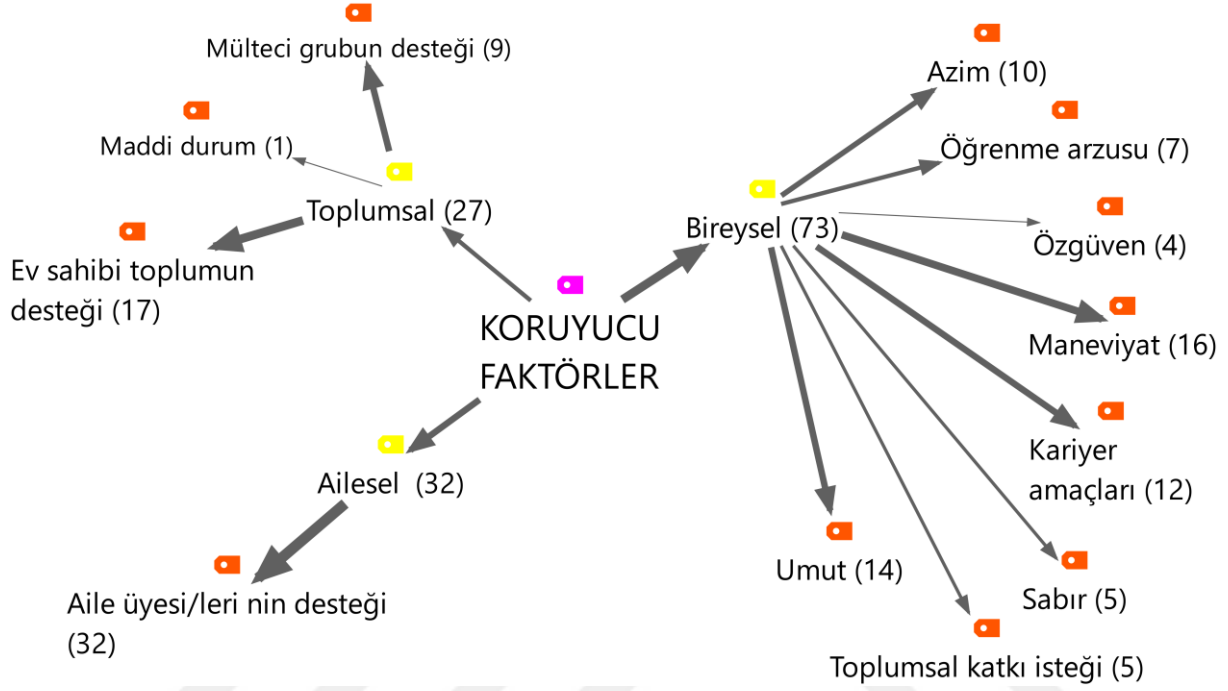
Mülteci grubun desteği (9)

Maddi durum (1)

Toplumsal (27)

Ev sahibi toplumun desteği (17)

KORUYUCU FAKTÖRLER

Ailesel (32)

Aile üyesi/leri nin desteği (32)

Bireysel (73)

Azim (10)

Öğrenme arzusu (7)

Özgüven (4)

Maneviyat (16)

Kariyer amaçları (12)

Sabır (5)

Toplumsal katkı isteği (5)

Umut (14)